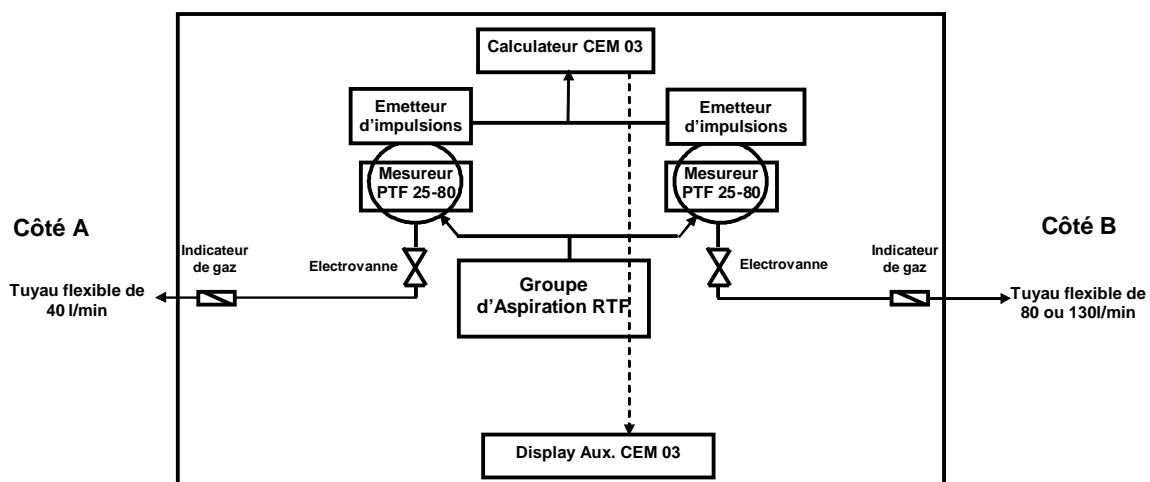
Calculateur CEM 03

Emetteur d'impulsions

Emetteur d'impulsions

Mesureur PTF 25-80

Mesureur PTF 25-80

Côté A

Côté B

Indicateur de gaz

Electrovanne

Groupe d'Aspiration RTF

Electrovanne

Indicateur de gaz

Tuyau flexible de 40 l/min

Tuyau flexible de 80 ou 130l/min

Display Aux. CEM 03